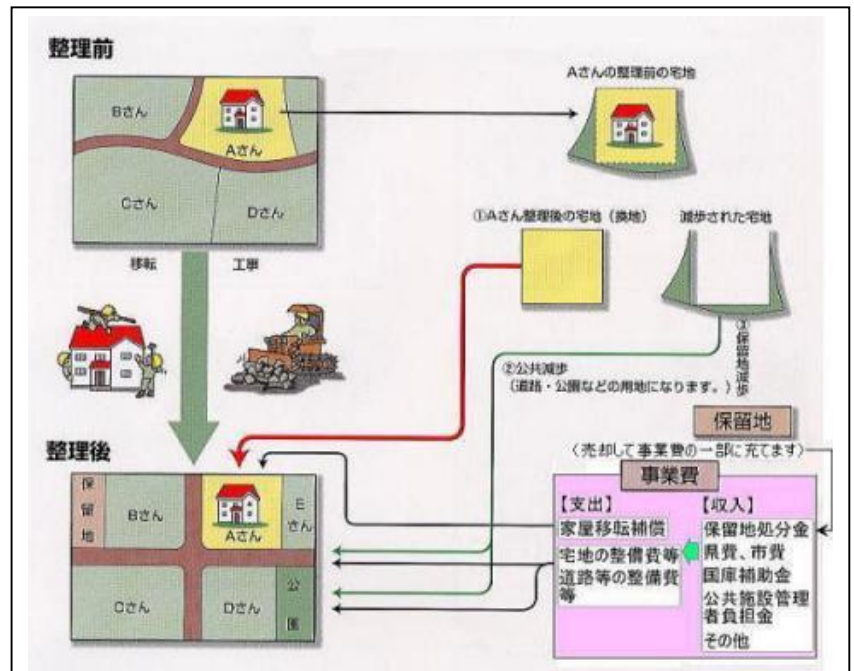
整理前

Bさん
Aさん
Cさん
Dさん

Aさんの整理前の宅地

①Aさん整理後の宅地（換地）

減歩された宅地

移転
工事

③保留地減歩

②公共減歩
（道路・公園などの用地になります。）

保留地
（売却して事業費の一部に充てます）

整理後

保留地
Bさん
Aさん
Eさん
Cさん
Dさん
公園

事業費
【支出】
家屋移転補償
宅地の整備費等
道路等の整備費等

【収入】
保留地処分金
県費、市費
国庫補助金
公共施設管理者負担金
その他